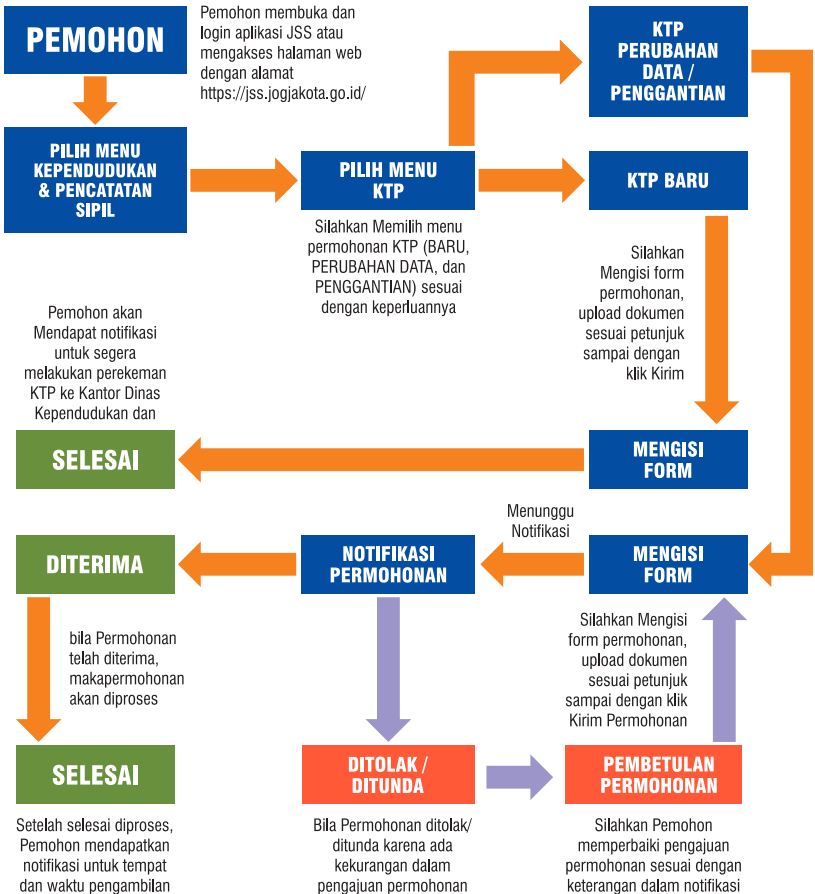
PEMOHON

Pemohon membuka dan login aplikasi JSS atau mengakses halaman web dengan alamat https://jss.jogjakota.go.id/

KTP PERUBAHAN DATA / PENGGANTIAN

PILIH MENU KEPENDUDUKAN & PENCATATAN SIPIL

PILIH MENU KTP

KTP BARU

Silahkan Memilih menu permohonan KTP (BARU, PERUBAHAN DATA, dan PENGGANTIAN) sesuai dengan keperluannya

Silahkan Mengisi form permohonan, upload dokumen sesuai petunjuk sampai dengan klik Kirim

Pemohon akan Mendapat notifikasi untuk segera melakukan perekeman KTP ke Kantor Dinas Kependudukan dan

SELESAI

MENGISI FORM

Menunggu Notifikasi

DITERIMA

NOTIFIKASI PERMOHONAN

MENGISI FORM

bila Permohonan telah diterima, makapermohonan akan diproses

Silahkan Mengisi form permohonan, upload dokumen sesuai petunjuk sampai dengan klik Kirim Permohonan

SELESAI

DITOLAK / DITUNDA

PEMBETULAN PERMOHONAN

Setelah selesai diproses, Pemohon mendapatkan notifikasi untuk tempat dan waktu pengambilan

Bila Permohonan ditolak/ ditunda karena ada kekurangan dalam pengajuan permohonan

Silahkan Pemohon memperbaiki pengajuan permohonan sesuai dengan keterangan dalam notifikasi